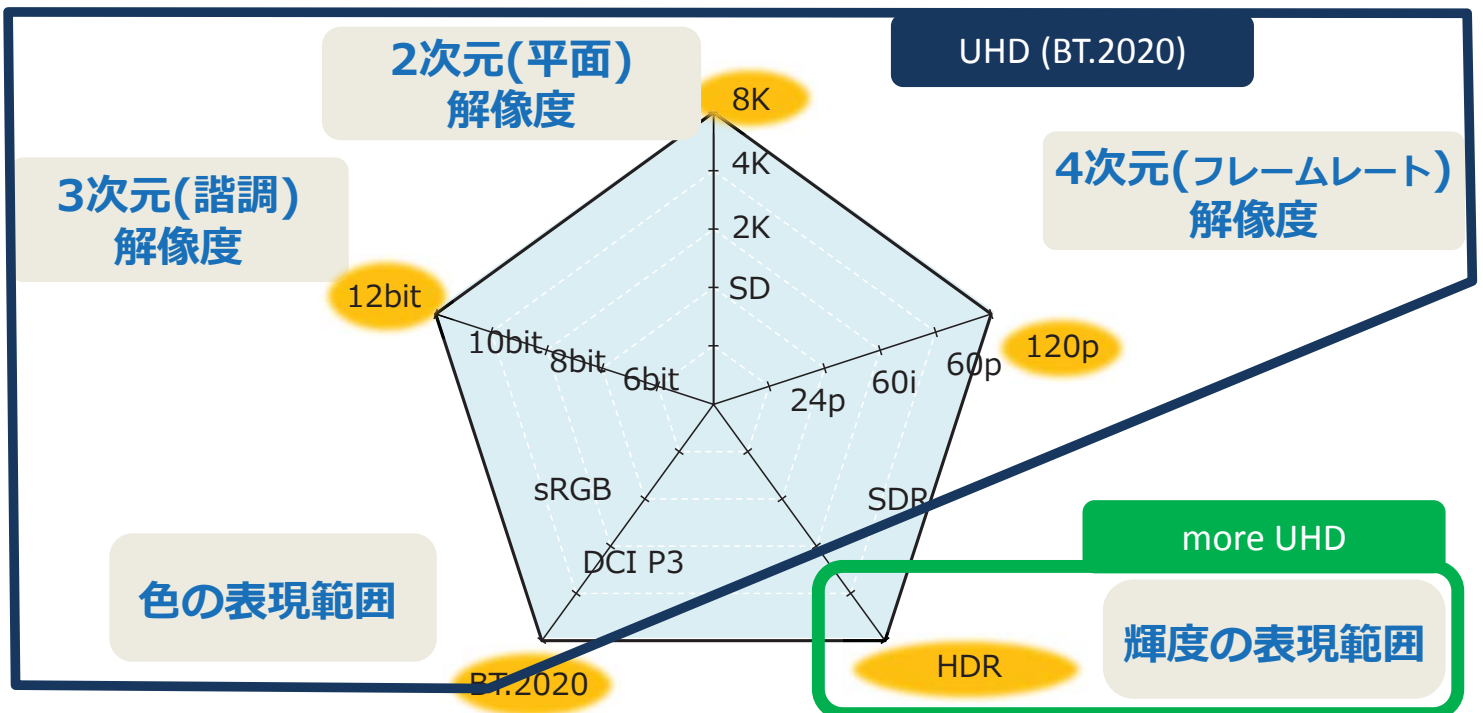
2次元(平面)
解像度

UHD (BT.2020)

3次元(諧調)
解像度

4次元(フレームレート)
解像度

8K
4K
2K
SD

12bit
10bit
8bit
6bit

120p
60p
60i
24p

sRGB
DCI P3
BT.2020

SDR
HDR

more UHD

色の表現範囲

輝度の表現範囲